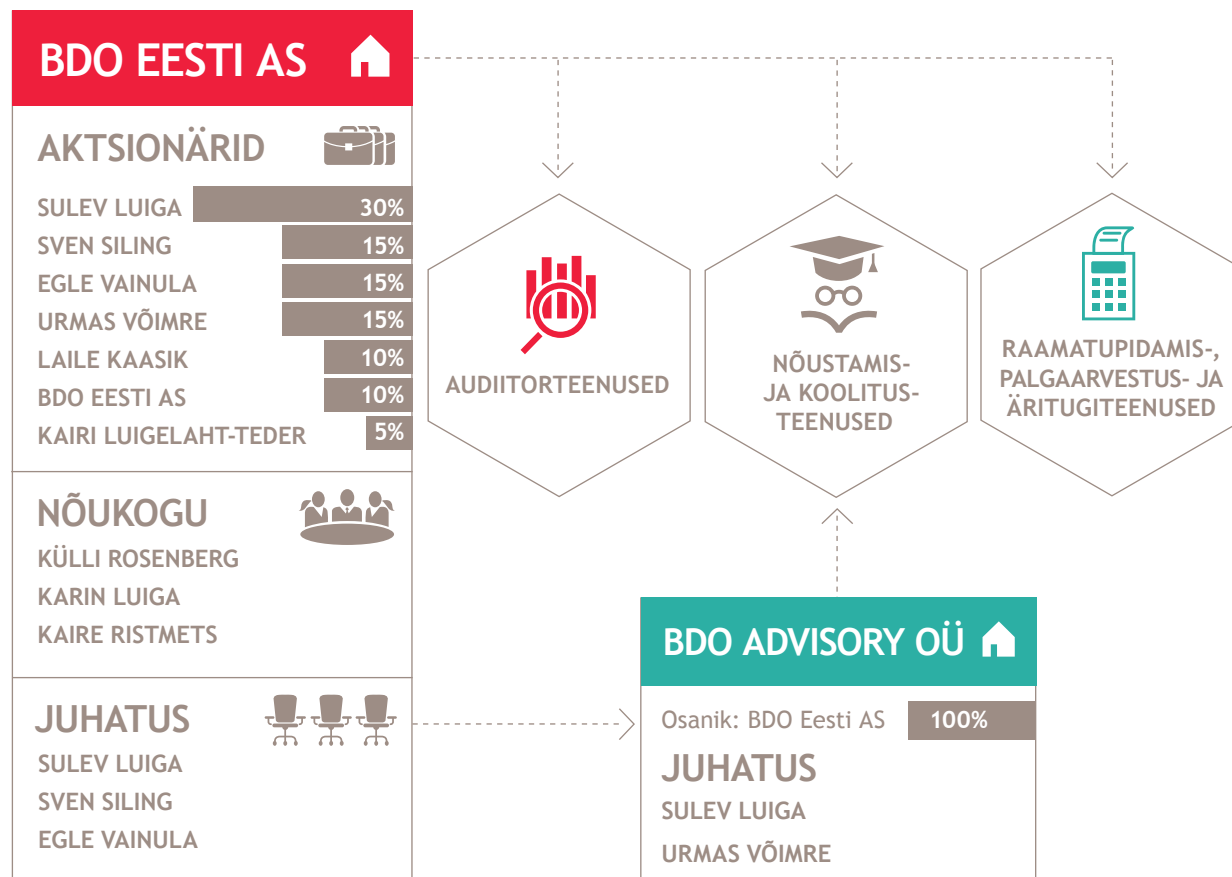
BDO EESTI AS

AKTSIONÄRID

| | |
|---|---|
| SULEV LUIGA | 30% |
| SVEN SILING | 15% |
| EGLE VAINULA | 15% |
| URMAS VÕIMRE | 15% |
| LAILE KAASIK | 10% |
| BDO EESTI AS | 10% |
| KAIRI LUIGELAHT-TEDER | 5% |

NÕUKOGU
KÜLLI ROSENBERG
KARIN LUIGA
KAIRE RISTMETS

JUHATUS
SULEV LUIGA
SVEN SILING
EGLE VAINULA

AUDIITORTEENUSED

NÕUSTAMIS- JA KOOLITUS-TEENUSED

RAAMATUPIDAMIS-, PALGAARVESTUS- JA ÄRITUGITEENUSED

BDO ADVISORY OÜ

Osanik: BDO Eesti AS 100%

JUHATUS
SULEV LUIGA
URMAS VÕIMRE